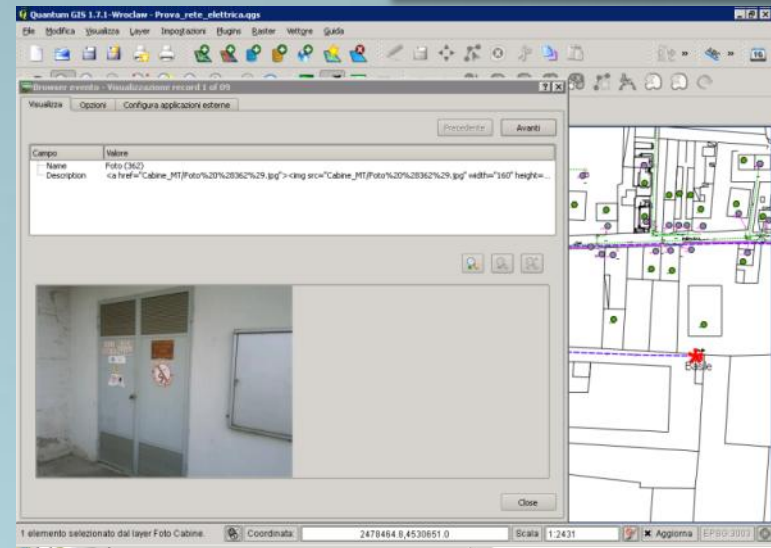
Quantum GIS 1.7.1-Wroclaw - Prova_rete_elettrica.qgs

File Modifica Visualizza Layer Impostazioni Plugins Raster Vettore Guida

Browser eventi - Visualizzazione record 1 of 09

Visualizza Opzioni Configura applicazioni esterne

Precedente Avanti

| Campo | Valore |
|---|---|
| Name | Foto (362) |
| Description | <a href="Cabine_MT/Foto%20%28362%29.jpg"><img src="Cabine_MT/Foto%20%28362%29.jpg" width="160" height=... |

Close

Basile

1 elemento selezionato dal layer Foto Cabine. Coordinata: 2478464.8,4530651.0 Scala 1:2431 Aggiorna EPSG:3003